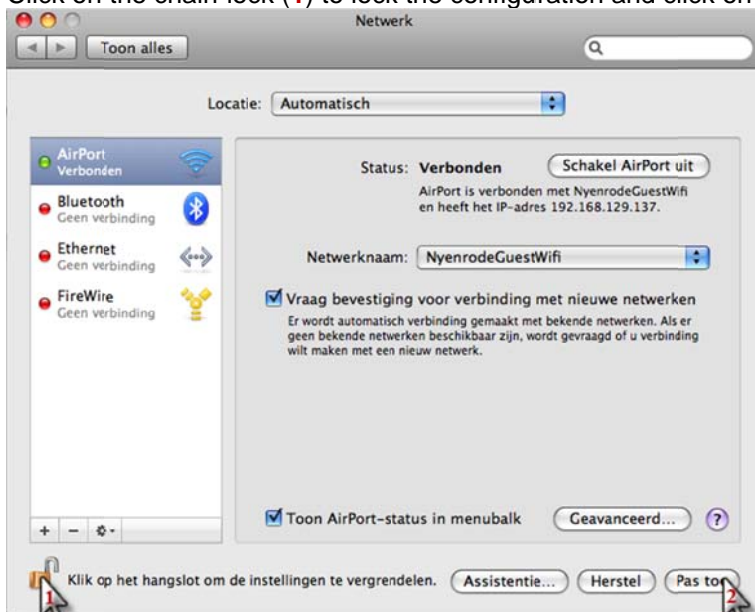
Click on the chain lock (1) to lock the configuration and click on

Netwerk

Toon alles

Locatie: Automatisch

AirPort
Verbonden

Bluetooth
Geen verbinding

Ethernet
Geen verbinding

FireWire
Geen verbinding

Status: Verbonden

Schakel AirPort uit

AirPort is verbonden met NyenrodeGuestWifi en heeft het IP-adres 192.168.129.137.

Netwerknaam: NyenrodeGuestWifi

Vraag bevestiging voor verbinding met nieuwe netwerken

Er wordt automatisch verbinding gemaakt met bekende netwerken. Als er geen bekende netwerken beschikbaar zijn, wordt gevraagd of u verbinding wilt maken met een nieuw netwerk.

Toon AirPort-status in menubalk

Geavanceerd...

?

+ −

Klik op het hangslot om de instellingen te vergrendelen.

Assistentie...

Herstel

Pas toe

1

2